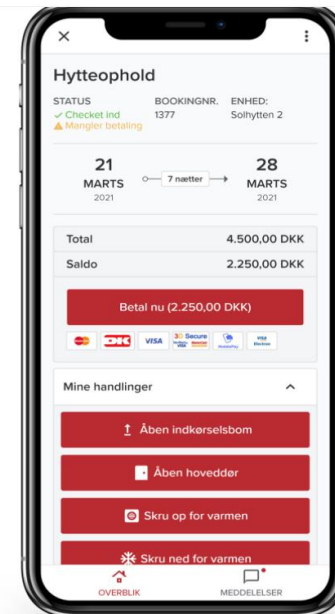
×

Hytteophold

STATUS
✓ Checket ind
⚠ Mangler betaling

BOOKINGNR.
1377

ENHED:
Solhytten 2

21
MARTS
2021

7 nætter

28
MARTS
2021

| | |
|---|---|
| Total | 4.500,00 DKK |
| Saldo | 2.250,00 DKK |

Betal nu (2.250,00 DKK)

DK VISA 3D Secure VISA Electron

Mine handlinger

Åben indkørselsbom

Åben hoveddør

Skru op for varmen

Skru ned for varmen

OVERBLIK

MEDDELELSER